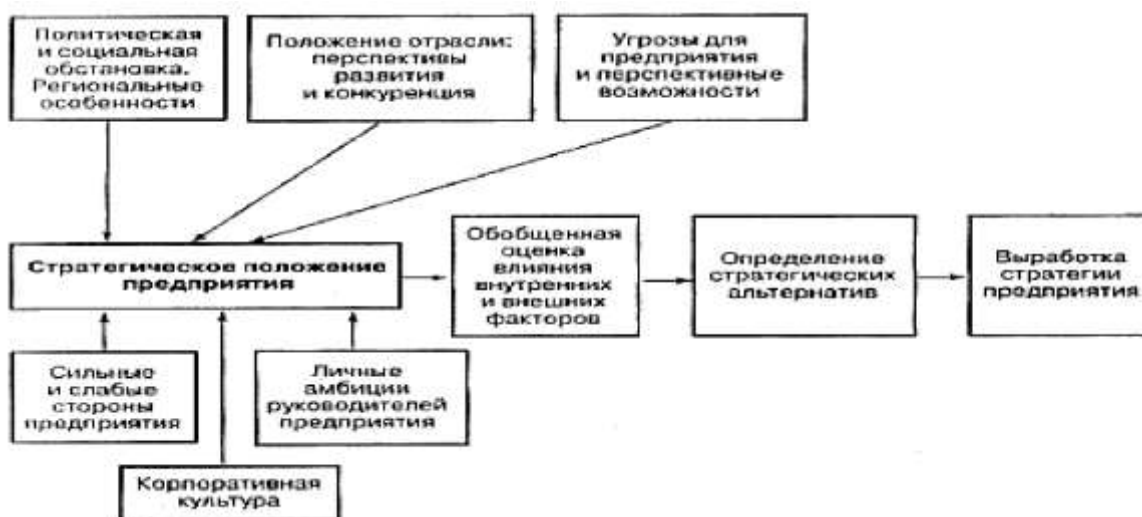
Политическая и социальная обстановка. Региональные особенности

Положение отрасли: перспективы развития и конкуренция

Угрозы для предприятия и перспективные возможности

Стратегическое положение предприятия

Обобщенная оценка влияния внутренних и внешних факторов

Определение стратегических альтернатив

Выработка стратегии предприятия

Сильные и слабые стороны предприятия

Личные амбиции руководителей предприятия

Корпоративная культура